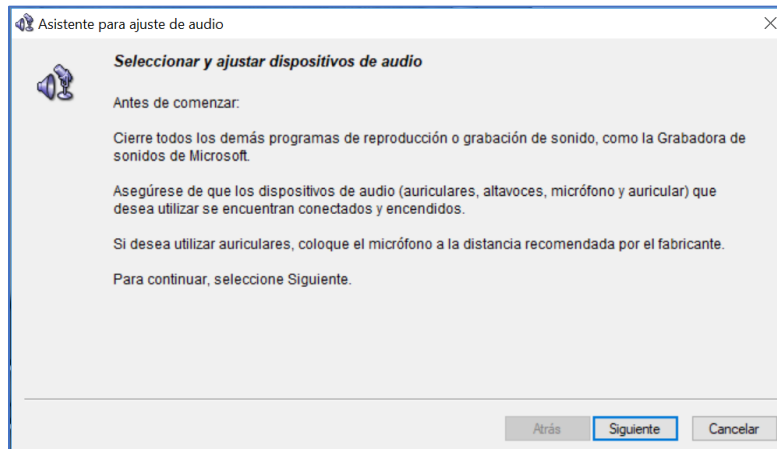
Asistente para ajuste de audio

Seleccionar y ajustar dispositivos de audio

Antes de comenzar:

Cierre todos los demás programas de reproducción o grabación de sonido, como la Grabadora de sonidos de Microsoft.

Asegúrese de que los dispositivos de audio (auriculares, altavoces, micrófono y auricular) que desea utilizar se encuentran conectados y encendidos.

Si desea utilizar auriculares, coloque el micrófono a la distancia recomendada por el fabricante.

Para continuar, seleccione Siguiente.

Atrás Siguiente Cancelar